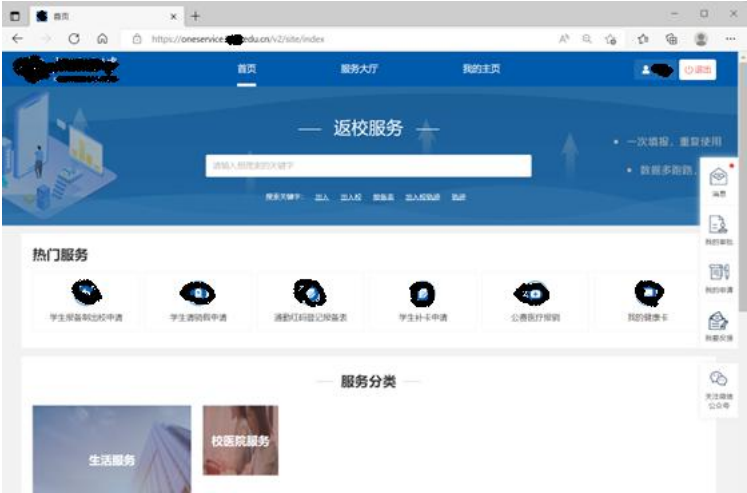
首页

https://oneservice.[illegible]edu.cn/v2/site/index

首页 服务大厅 我的主页

退出

— 返校服务 —

请输入您想要的关键字

搜索关键字: 出入 出入校 报备表 出入校轨迹 轨迹

• 一次填报，重复使用

• 数据多跑路，

消息

我的审批

我的申请

我要反馈

关注微信公众号

热门服务

学生报备临时出校申请

学生请销假申请

通勤打码登记报备表

学生补卡申请

公费医疗报销

我的健康卡

— 服务分类 —

生活服务

校医院服务